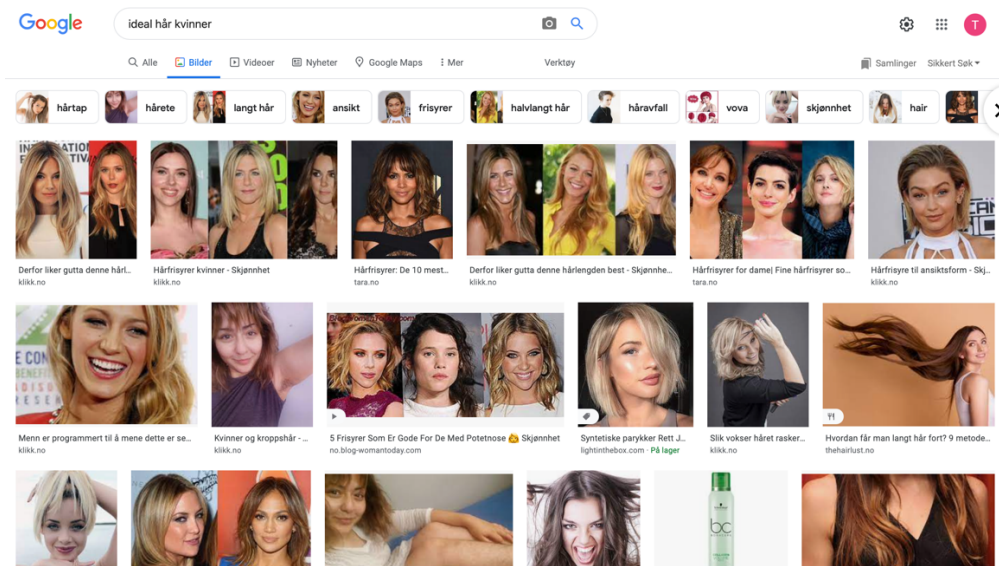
Google

ideal hår kvinner

T

Alle Bilder Videoer Nyheter Google Maps Mer Verktøy Samlinger Sikkert Søk

hårtap hårete langt hår ansikt frisyrer halvlangt hår håravfall vova skjønnhet hair

Derfor liker gutta denne hårl...
klikk.no

Hårfrisyrer kvinner - Skjønnhet
klikk.no

Hårfrisyrer: De 10 mest...
tara.no

Derfor liker gutta denne hårlengden best - Skjønnhe...
klikk.no

Hårfrisyrer for dame| Fine hårfrisyrer so...
tara.no

Hårfrisyre til ansiktsform - Skj...
klikk.no

Menn er programmert til å mene dette er se...
klikk.no

Kvinner og kroppshår - ...
klikk.no

5 Frisyrer Som Er Gode For De Med Potetnose Skjønnhet
no.blog-womantoday.com

Syntetiske parykker Rett J...
lightinthebox.com · På lager

Slik vokser håret raskere...
klikk.no

Hvordan får man langt hår fort? 9 metode...
thehairlust.no

bc